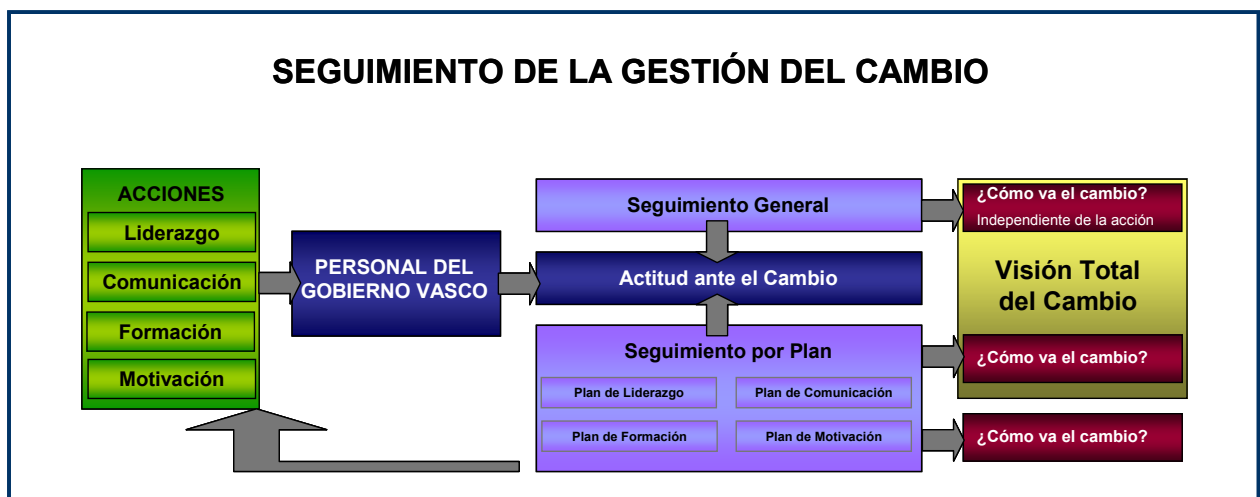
SEGUIMIENTO DE LA GESTIÓN DEL CAMBIO

ACCIONES
Liderazgo
Comunicación
Formación
Motivación

PERSONAL DEL GOBIERNO VASCO

Seguimiento General

Actitud ante el Cambio

Seguimiento por Plan
Plan de Liderazgo
Plan de Comunicación
Plan de Formación
Plan de Motivación

¿Cómo va el cambio?
Independiente de la acción

Visión Total del Cambio

¿Cómo va el cambio?

¿Cómo va el cambio?